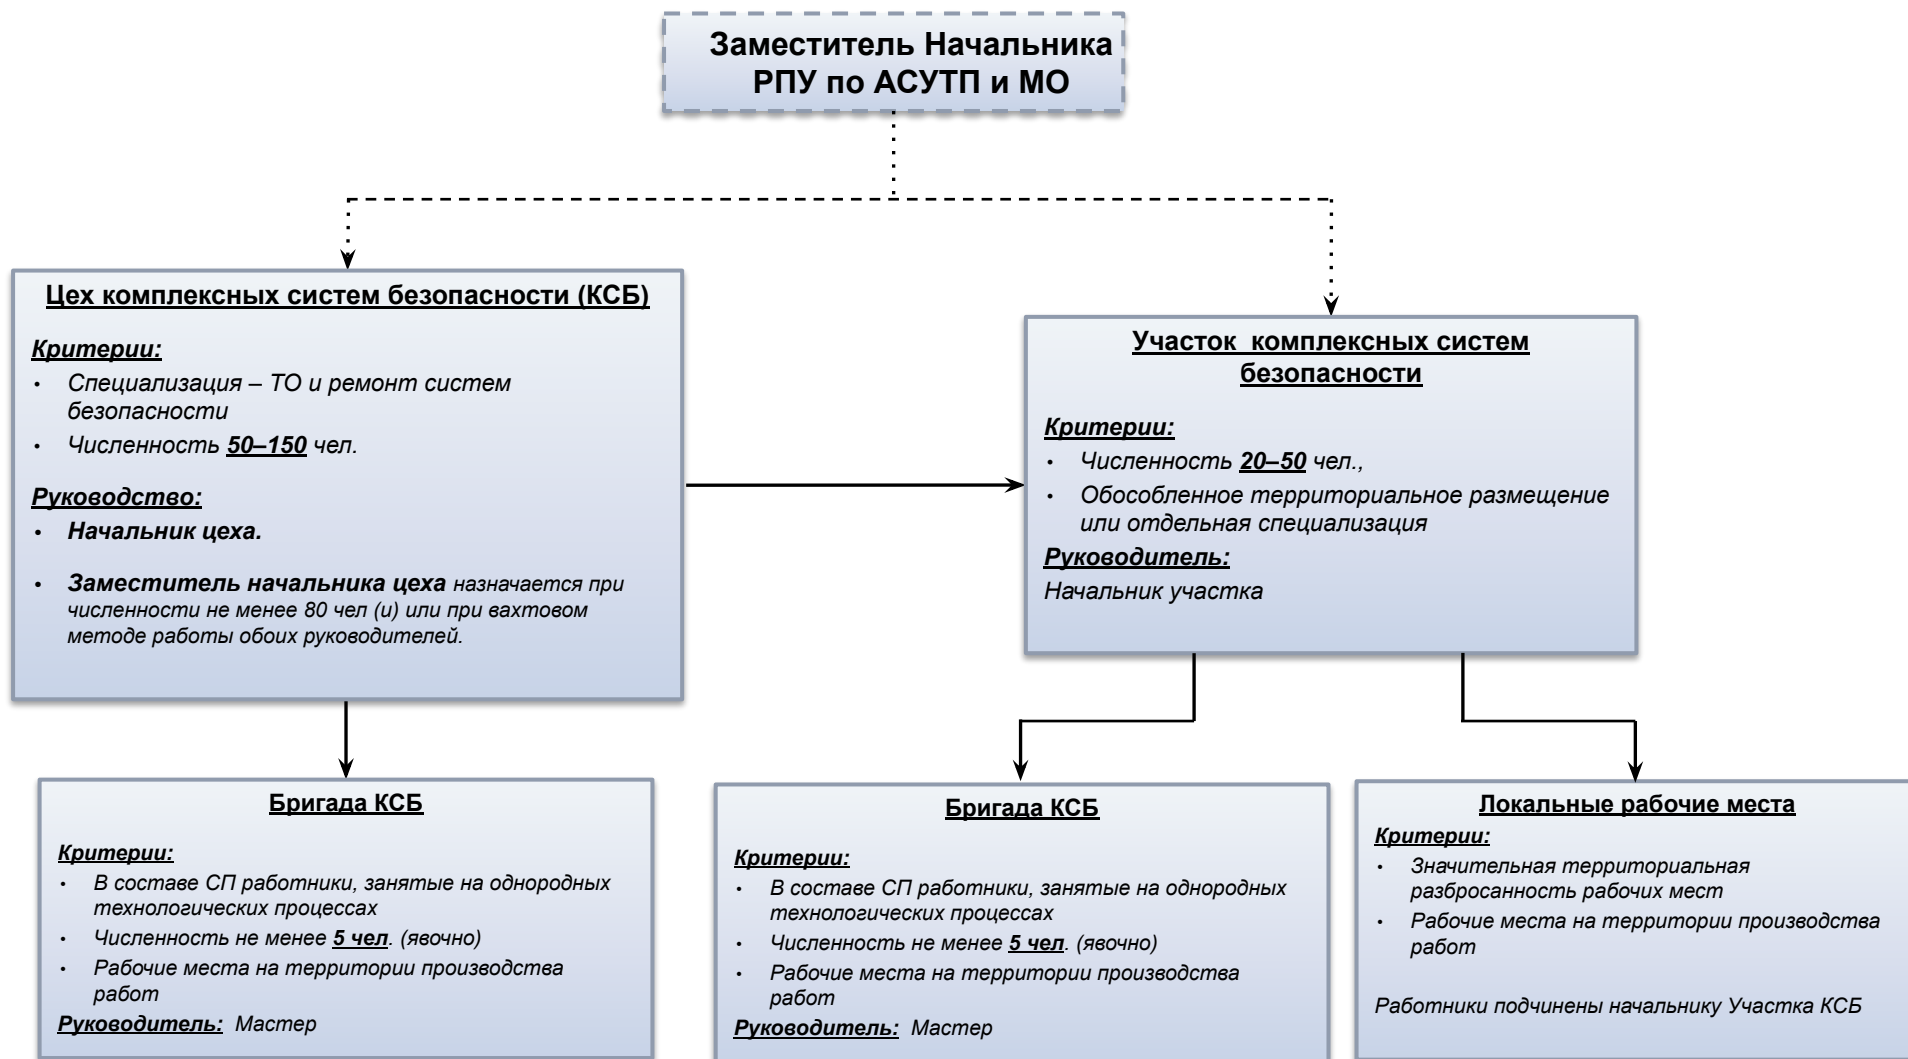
Заместитель Начальника РПУ по АСУТП и МО

Цех комплексных систем безопасности (КСБ)

Критерии:
• Специализация – ТО и ремонт систем безопасности
• Численность 50–150 чел.

Руководство:
• Начальник цеха.
• Заместитель начальника цеха назначается при численности не менее 80 чел (и) или при вахтовом методе работы обоих руководителей.

Участок комплексных систем безопасности

Критерии:
• Численность 20–50 чел.,
• Обособленное территориальное размещение или отдельная специализация

Руководитель:
Начальник участка

Бригада КСБ

Критерии:
• В составе СП работники, занятые на однородных технологических процессах
• Численность не менее 5 чел. (явочно)
• Рабочие места на территории производства работ

Руководитель: Мастер

Бригада КСБ

Критерии:
• В составе СП работники, занятые на однородных технологических процессах
• Численность не менее 5 чел. (явочно)
• Рабочие места на территории производства работ

Руководитель: Мастер

Локальные рабочие места

Критерии:
• Значительная территориальная разбросанность рабочих мест
• Рабочие места на территории производства работ

Работники подчинены начальнику Участка КСБ